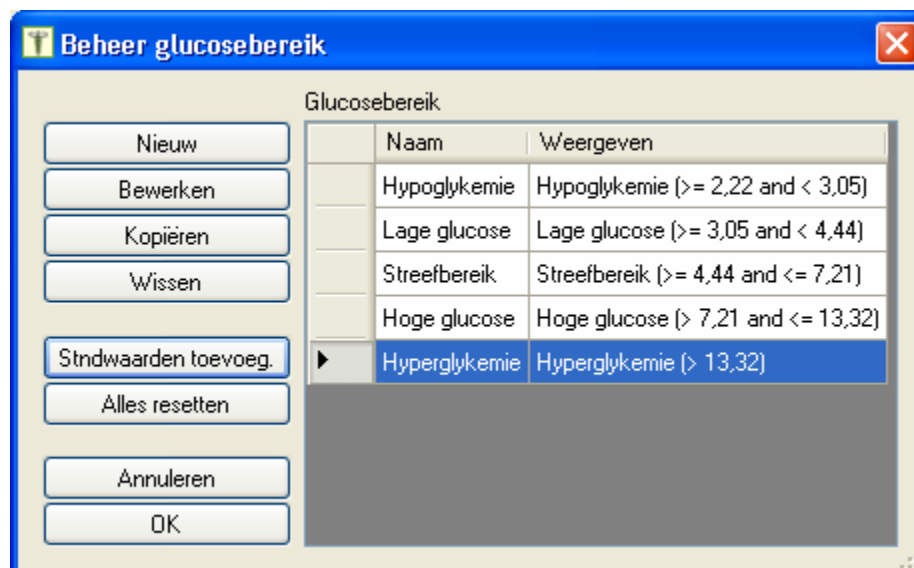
Beheer glucosebereik

Nieuw
Bewerken
Kopiëren
Wissen

Stndwaarden toevoeg.
Alles resetten

Annuleren
OK

Glucosebereik

| | Naam | Weergeven |
|---|---|---|
| | Hypoglykemie | Hypoglykemie (>= 2,22 and < 3,05) |
| | Lage glucose | Lage glucose (>= 3,05 and < 4,44) |
| | Streefbereik | Streefbereik (>= 4,44 and <= 7,21) |
| | Hoge glucose | Hoge glucose (> 7,21 and <= 13,32) |
| ▶ | Hyperglykemie | Hyperglykemie (> 13,32) |